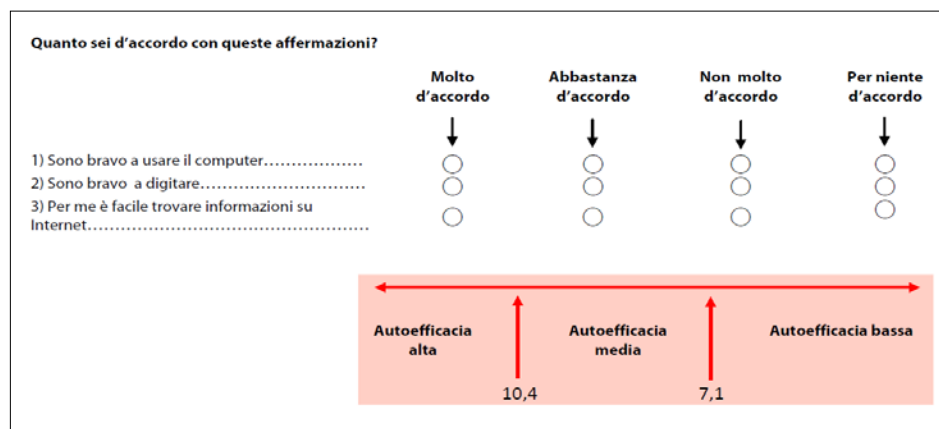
Quanto sei d'accordo con queste affermazioni?

| | Molto d'accordo | Abbastanza d'accordo | Non molto d'accordo | Per niente d'accordo |
|---|---|---|---|---|
| 1) Sono bravo a usare il computer……………… | ○ | ○ | ○ | ○ |
| 2) Sono bravo a digitare………………………… | ○ | ○ | ○ | ○ |
| 3) Per me è facile trovare informazioni su Internet…………………………………………… | ○ | ○ | ○ | ○ |

Autoefficacia alta

Autoefficacia media

Autoefficacia bassa

10,4

7,1